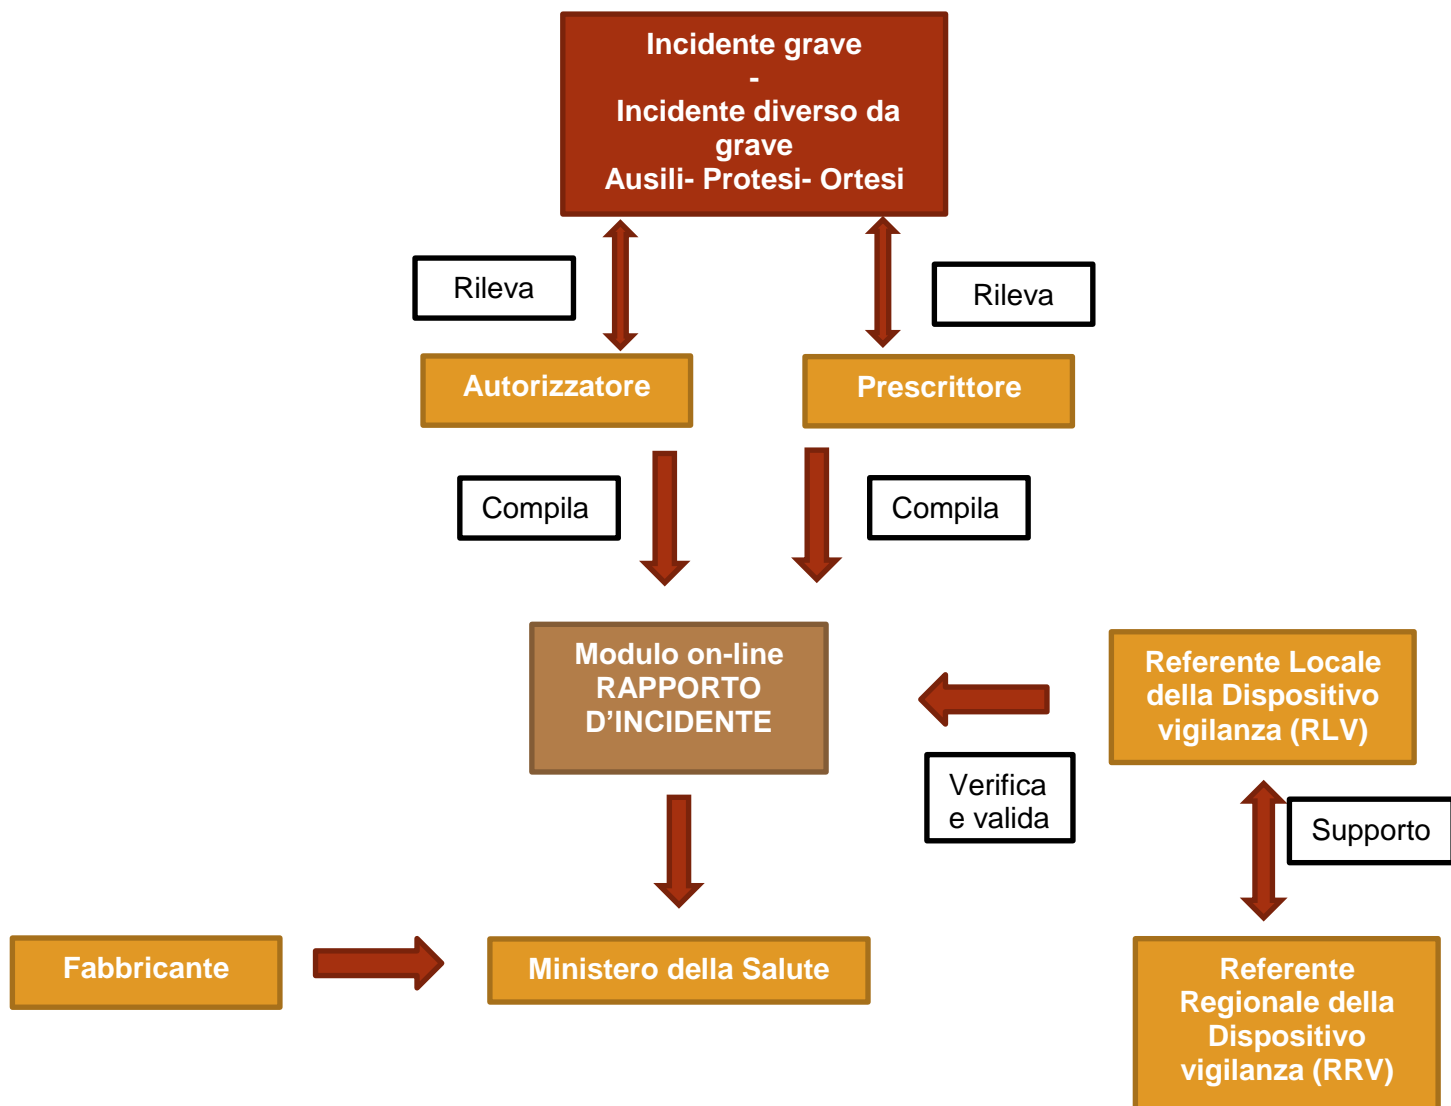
Incidente grave
-
Incidente diverso da grave
Ausili- Protesi- Ortesi

Rileva

Rileva

Autorizzatore

Prescrittore

Compila

Compila

Modulo on-line RAPPORTO D'INCIDENTE

Referente Locale della Dispositivo vigilanza (RLV)

Verifica e valida

Supporto

Fabbricante

Ministero della Salute

Referente Regionale della Dispositivo vigilanza (RRV)